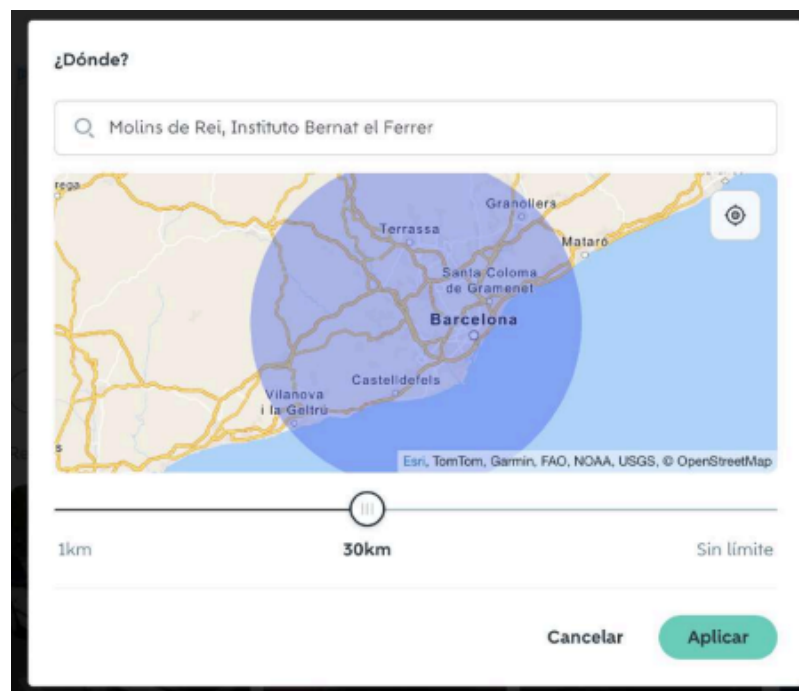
¿Dónde?

Molins de Rei, Instituto Bernat el Ferrer

rega
Granollers
Terrassa
Mataró
Santa Coloma de Gramenet
Barcelona
Castelldefels
Vilanova i la Geltrú
s

Esri, TomTom, Garmin, FAO, NOAA, USGS, © OpenStreetMap

1km
30km
Sin límite

Cancelar
Aplicar